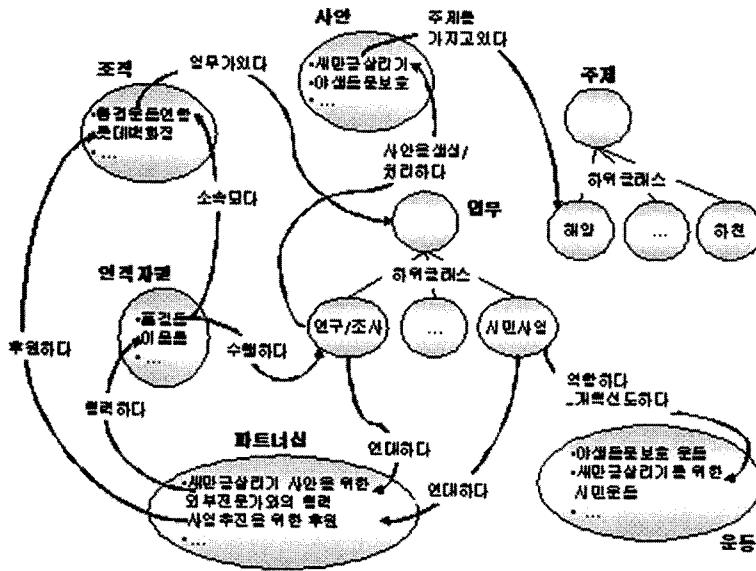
사안

주제를 가지고있다

•새만금살리기
•야생동물보호
• ...

조직

업무가있다

•환경운동연합
•대백화점
• ...

주제

사안을생성/처리하다

하위클래스

해양

...

하천

소속되다

업무

인적자원

하위클래스

•활동가
•이름
• ...

수행하다

연구/조사

...

시민사업

후원하다

역할하다
_개념선도하다

협력하다

파트너십

연대하다

•야생동물보호 운동
•새만금살리기를 위한 시민운동
• ...

•새만금살리기 사안을 위한 외부전문가와의 협력
사업추진을 위한 후원
• ...

연대하다

운동